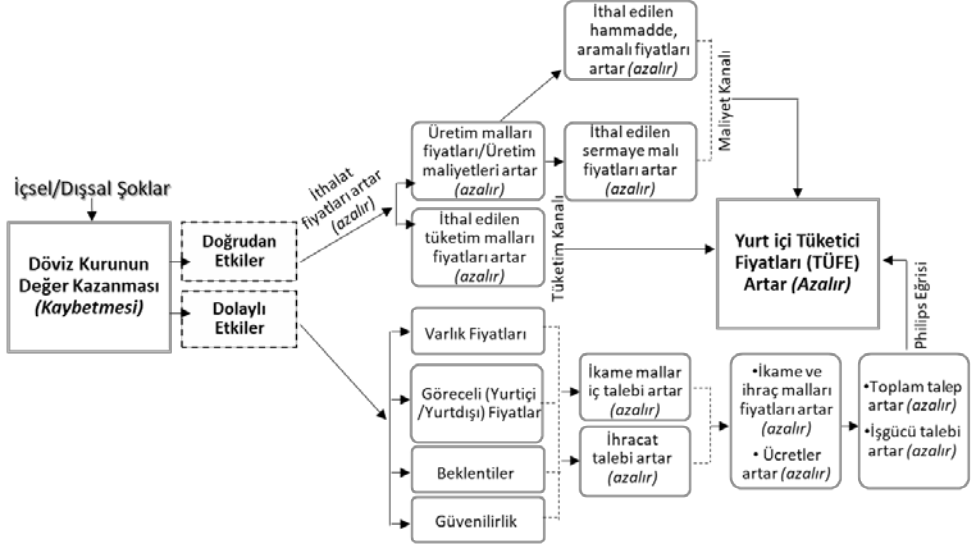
İçsel/Dışsal Şoklar

Döviz Kurunun Değer Kazanması *(Kaybetmesi)*

Doğrudan Etkiler

Dolaylı Etkiler

İthalat fiyatları artar *(azalır)*

Üretim malları fiyatları/Üretim maliyetleri artar *(azalır)*

İthal edilen tüketim malları fiyatları artar *(azalır)*

İthal edilen hammadde, aramalı fiyatları artar *(azalır)*

İthal edilen sermaye malı fiyatları artar *(azalır)*

Maliyet Kanalı

Tüketim Kanalı

Yurt içi Tüketici Fiyatları (TÜFE) Artar *(Azalır)*

Philips Eğrisi

Varlık Fiyatları

Göreceli (Yurtiçi /Yurtdışı) Fiyatlar

Beklentiler

Güvenilirlik

İkame mallar iç talebi artar *(azalır)*

İhracat talebi artar *(azalır)*

•İkame ve ihraç malları fiyatları artar *(azalır)*
• Ücretler artar *(azalır)*

•Toplam talep artar *(azalır)*
•İşgücü talebi artar *(azalır)*